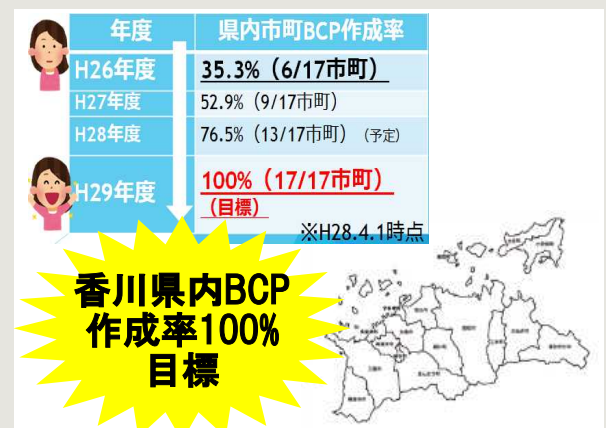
| 年度 | 県内市町BCP作成率 |
|---|---|
| H26年度 | 35.3%（6/17市町） |
| H27年度 | 52.9%（9/17市町） |
| H28年度 | 76.5%（13/17市町）（予定） |
| H29年度 | 100%（17/17市町）（目標） |

※H28.4.1時点

香川県内BCP作成率100%目標